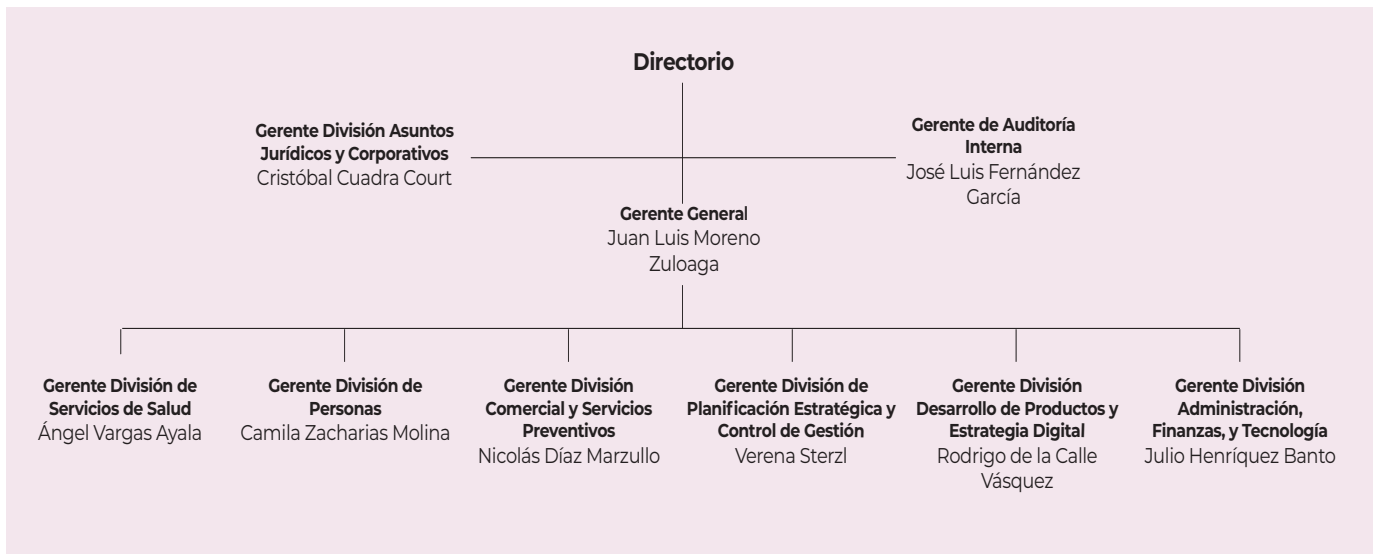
Directorio

Gerente División Asuntos Jurídicos y Corporativos
Cristóbal Cuadra Court

Gerente de Auditoría Interna
José Luis Fernández García

Gerente General
Juan Luis Moreno Zuloaga

Gerente División de Servicios de Salud
Ángel Vargas Ayala

Gerente División de Personas
Camila Zacharias Molina

Gerente División Comercial y Servicios Preventivos
Nicolás Díaz Marzullo

Gerente División de Planificación Estratégica y Control de Gestión
Verena Sterzl

Gerente División Desarrollo de Productos y Estrategia Digital
Rodrigo de la Calle Vásquez

Gerente División Administración, Finanzas, y Tecnología
Julio Henríquez Banto